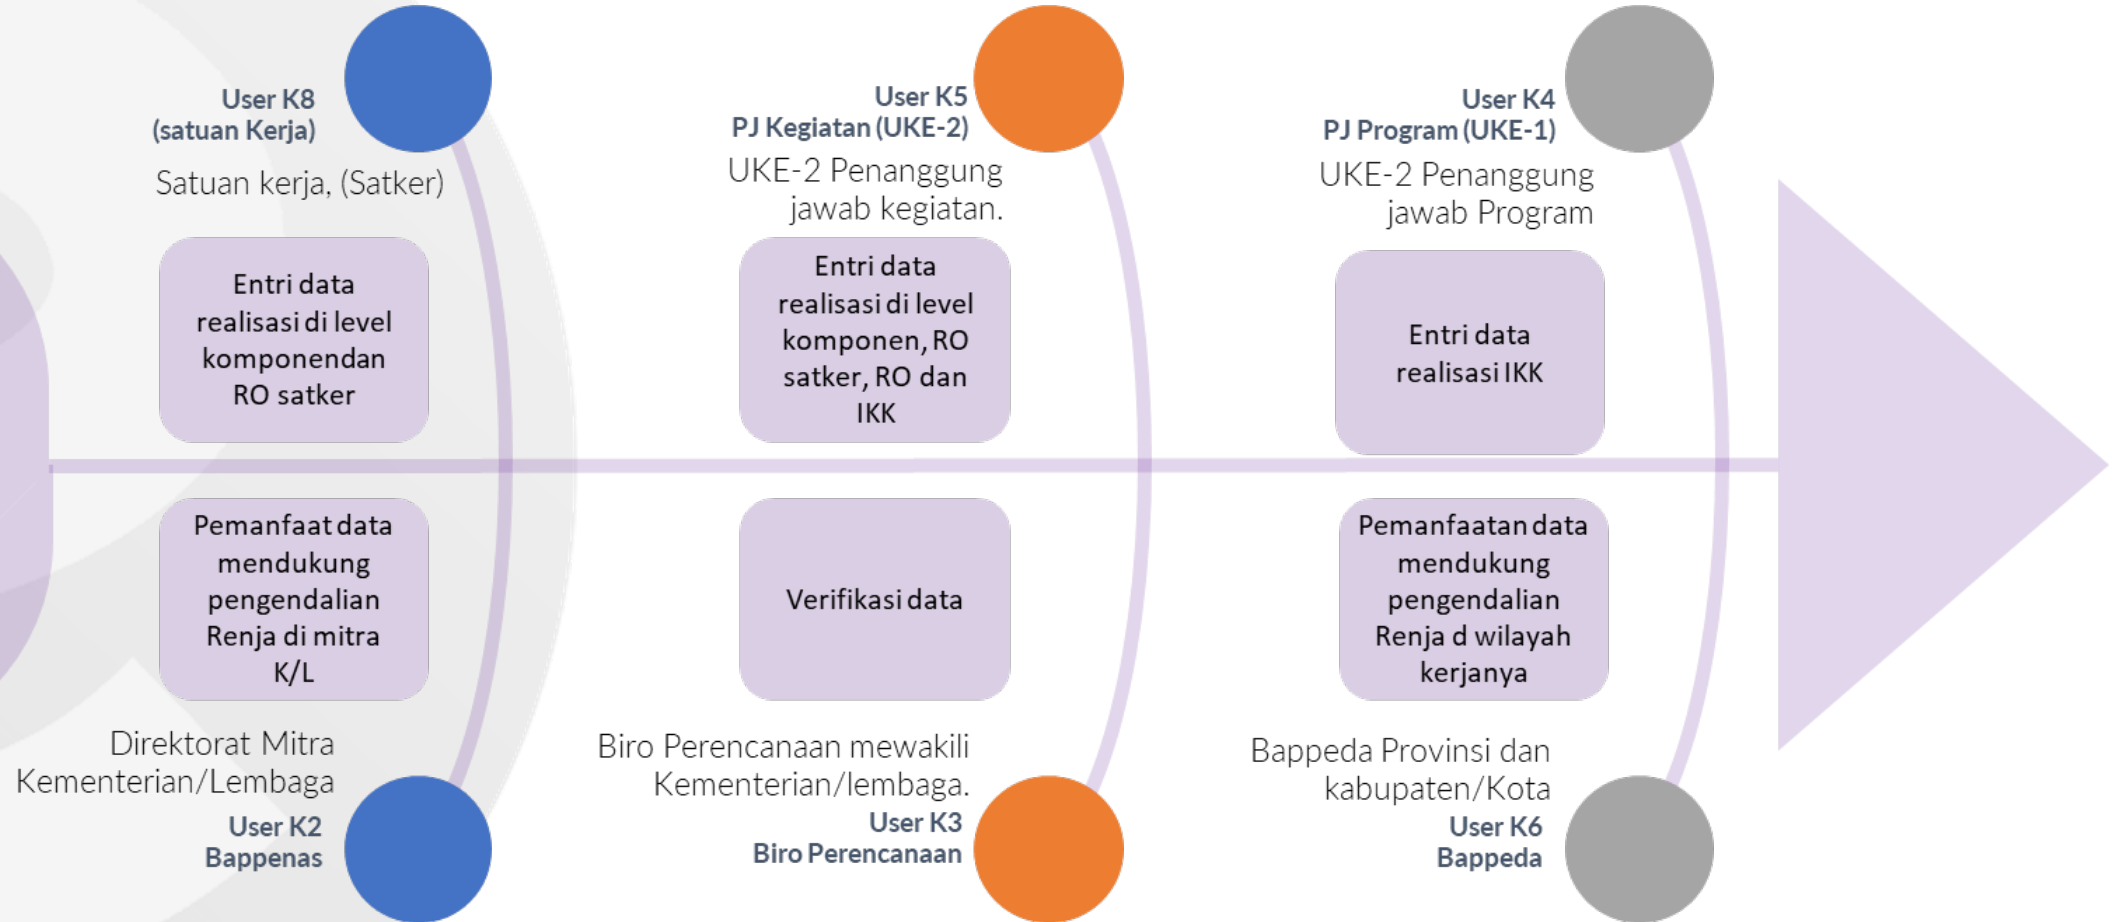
User K8
(satuan Kerja)

Satuan kerja, (Satker)

Entri data realisasi di level komponendan RO satker

Pemanfaat data mendukung pengendalian Renja di mitra K/L

Direktorat Mitra Kementerian/Lembaga

User K2
Bappenas

User K5
PJ Kegiatan (UKE-2)

UKE-2 Penanggung jawab kegiatan.

Entri data realisasi di level komponen, RO satker, RO dan IKK

Verifikasi data

Biro Perencanaan mewakili Kementerian/lembaga.

User K3
Biro Perencanaan

User K4
PJ Program (UKE-1)

UKE-2 Penanggung jawab Program

Entri data realisasi IKK

Pemanfaatan data mendukung pengendalian Renja d wilayah kerjanya

Bappeda Provinsi dan kabupaten/Kota

User K6
Bappeda